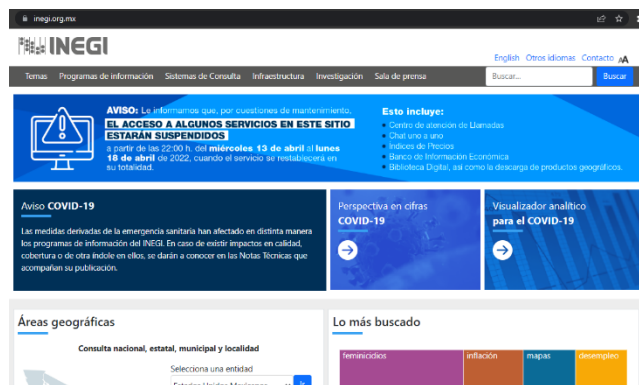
inegi.org.mx

INEGI

English Otros idiomas Contacto AA

Temas Programas de información Sistemas de Consulta Infraestructura Investigación Sala de prensa Buscar... Buscar

AVISO: Le informamos que, por cuestiones de mantenimiento, EL ACCESO A ALGUNOS SERVICIOS EN ESTE SITIO ESTARÁN SUSPENDIDOS a partir de las 22:00 h. del miércoles 13 de abril al lunes 18 de abril de 2022, cuando el servicio se restablecerá en su totalidad.

Esto incluye:
Centro de atención de Llamadas
Chat uno a uno
Índices de Precios
Banco de Información Económica
Biblioteca Digital, así como la descarga de productos geográficos.

Aviso COVID-19

Las medidas derivadas de la emergencia sanitaria han afectado en distinta manera los programas de información del INEGI. En caso de existir impactos en calidad, cobertura o de otra índole en ellos, se darán a conocer en las Notas Técnicas que acompañan su publicación.

Perspectiva en cifras COVID-19

Visualizador analítico para el COVID-19

Áreas geográficas

Consulta nacional, estatal, municipal y localidad

Selecciona una entidad

Estados Unidos Mexicanos

Lo más buscado

feminicidios inflación mapas desempleo